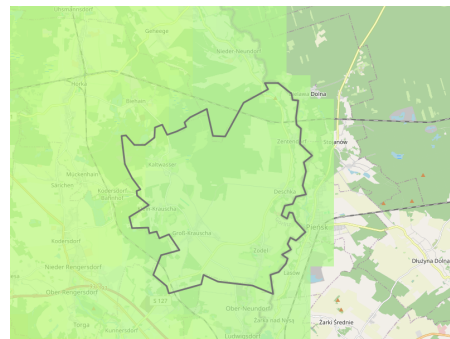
Gebelzig
Nieder-Neundorf
Dolna
Zentendorf
Sanice
Deschka
Rothenburg
Steinbach
Bremenhain
Horka
Mückenhain
Kodersdorf
Niederspree
Kaltwasser
Kleinkrauscha
Groß Krauscha
Zodel
Pieńsk
Niederrengersdorf
Ober Neundorf
Dłużyna Dolna
Żarki Średnie
Ludwigsdorf
S128